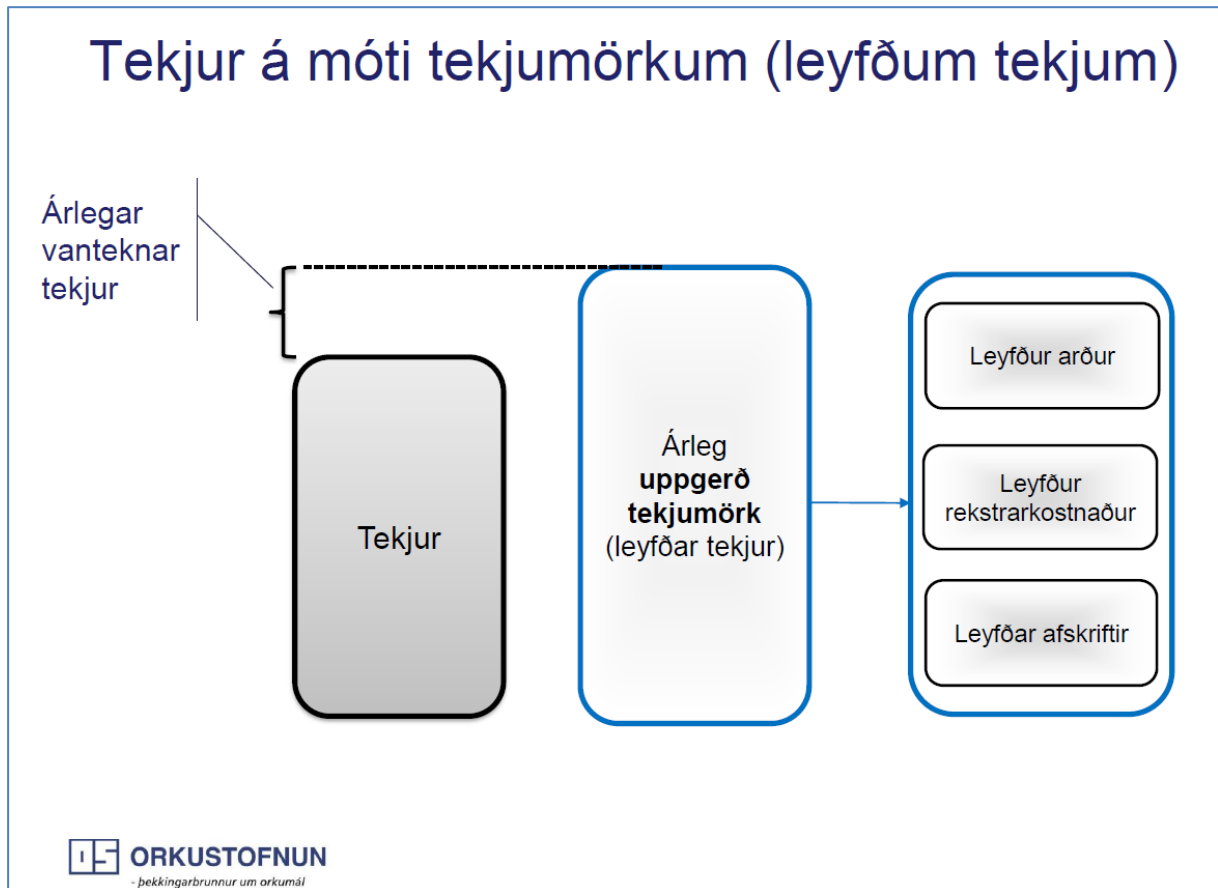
Tekjur á móti tekjumörkum (leyfðum tekjum)

Árlegar vanteknar tekjur

Tekjur

Árleg **uppgerð tekjumörk** (leyfðar tekjur)

Leyfður arður

Leyfður rekstrarkostnaður

Leyfðar afskriftir

ORKUSTOFNUN
- þekkingarbrunnur um orkumál